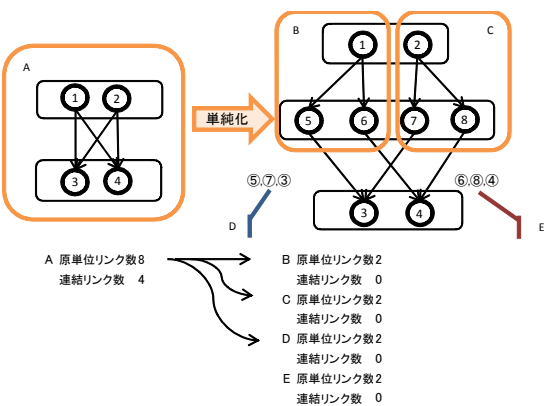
A

1 2

3 4

単純化

B

C

1

2

5 6

7 8

⑤,⑦,③

⑥,⑧,④

D

E

3 4

A 原単位リンク数8
連結リンク数 4

B 原単位リンク数2
連結リンク数 0

C 原単位リンク数2
連結リンク数 0

D 原単位リンク数2
連結リンク数 0

E 原単位リンク数2
連結リンク数 0